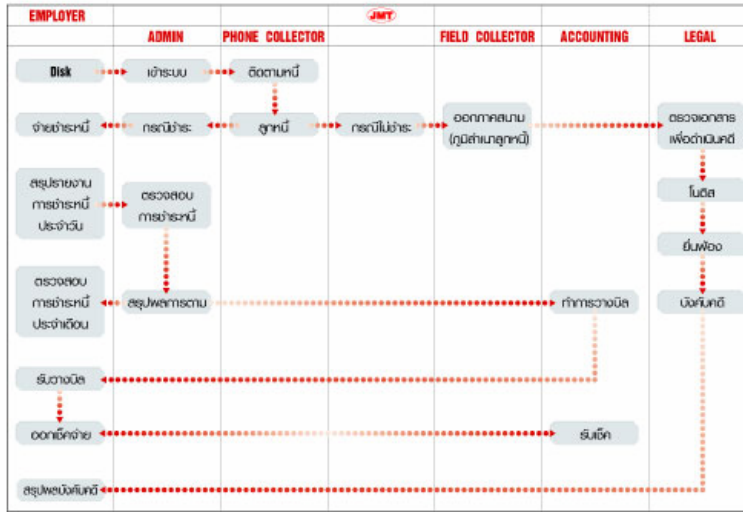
EMPLOYER
JMT
ADMIN
PHONE COLLECTOR
FIELD COLLECTOR
ACCOUNTING
LEGAL

Disk
เข้าระบบ
ติดตามหนี้
จ่ายชำระหนี้
กรณีชำระ
ลูกหนี้
กรณีไม่ชำระ
ออกภาคสนาม (ภูมิลำเนาลูกหนี้)
ตรวจเอกสาร เพื่อดำเนินคดี
สรุปรายงาน การชำระหนี้ ประจำวัน
ตรวจสอบ การชำระหนี้
โนติส
ยื่นฟ้อง
ตรวจสอบ การชำระหนี้ ประจำเดือน
สรุปผลการตาม
ทำการวางบิล
บังคับคดี
รับวางบิล
ออกเช็คจ่าย
รับเช็ค
สรุปผลบังคับคดี